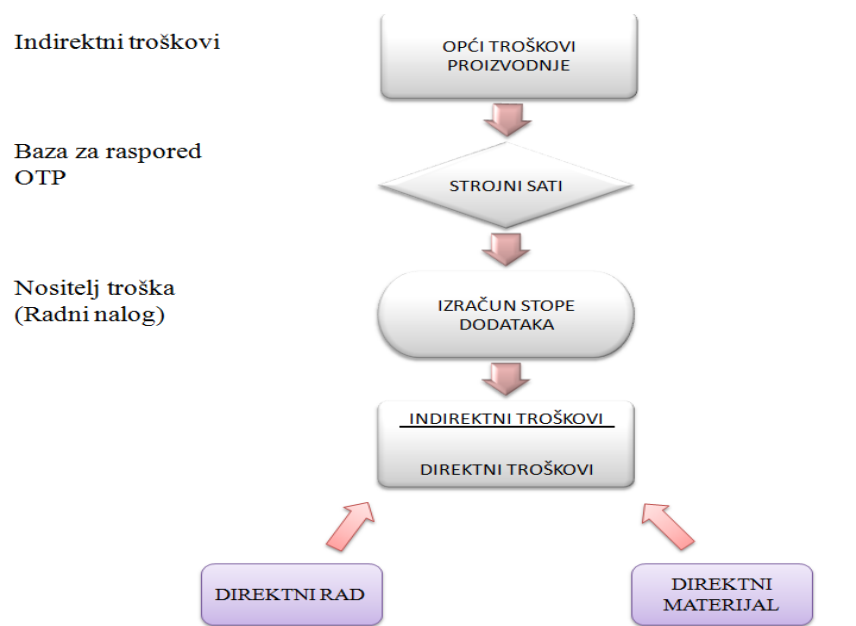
Indirektni troškovi

OPĆI TROŠKOVI PROIZVODNJE

Baza za raspored OTP

STROJNI SATI

Nositelj troška (Radni nalog)

IZRAČUN STOPE DODATAKA

INDIREKTNI TROŠKOVI

DIREKTNI TROŠKOVI

DIREKTNI RAD

DIREKTNI MATERIJAL